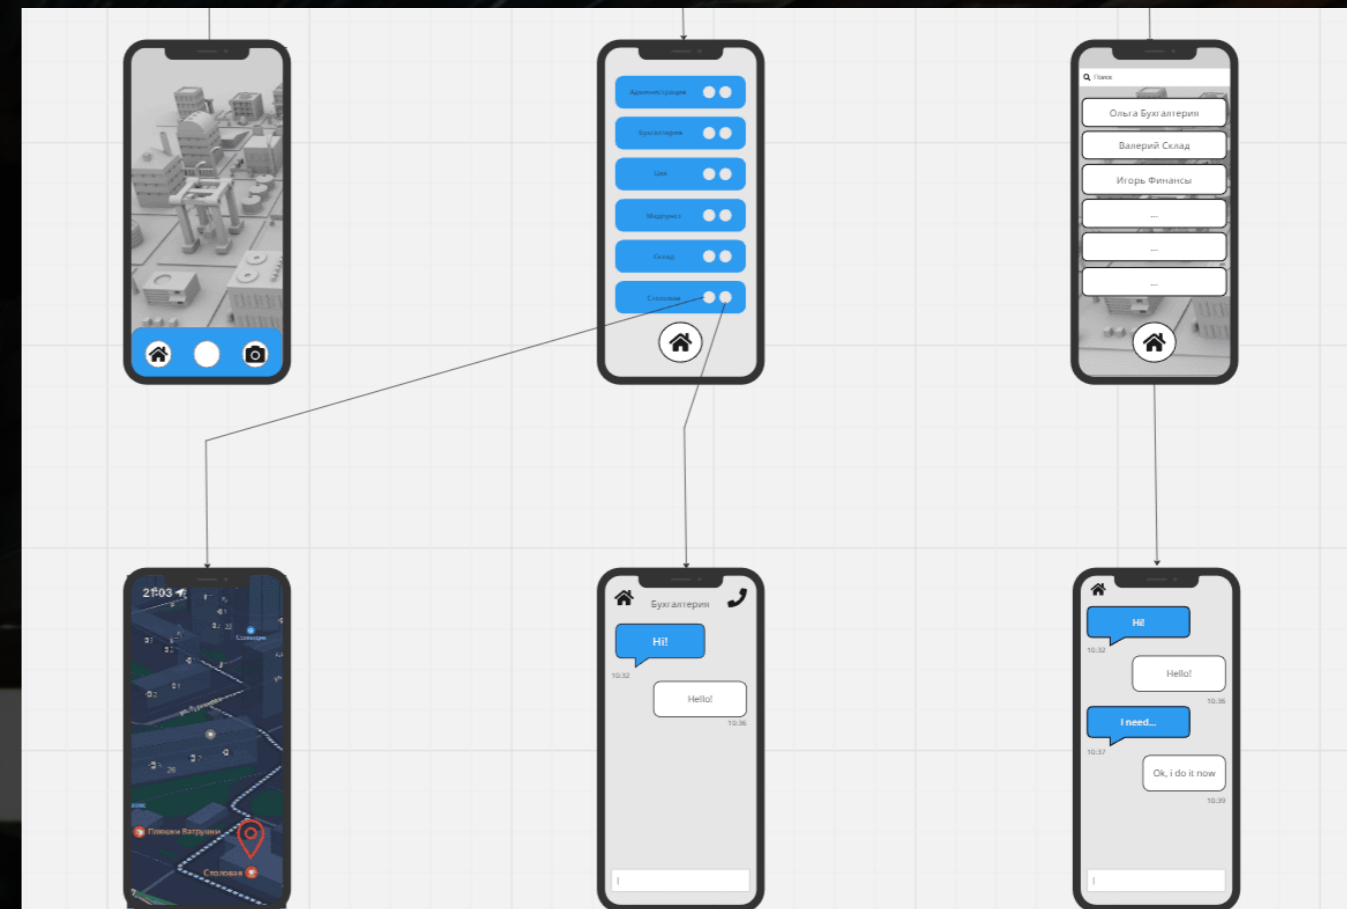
Администрация
Бухгалтерия
Цех
Медпункт
Склад
Столовая

Поиск
Ольга Бухгалтерия
Валерий Склад
Игорь Финансы
...
...
...

21:03
Столовая
Пышки Ватрушки
Столовая

Бухгалтерия
Hi!
10:32
Hello!
10:36

Hi!
10:32
Hello!
10:36
I need...
10:37
Ok, i do it now
10:39